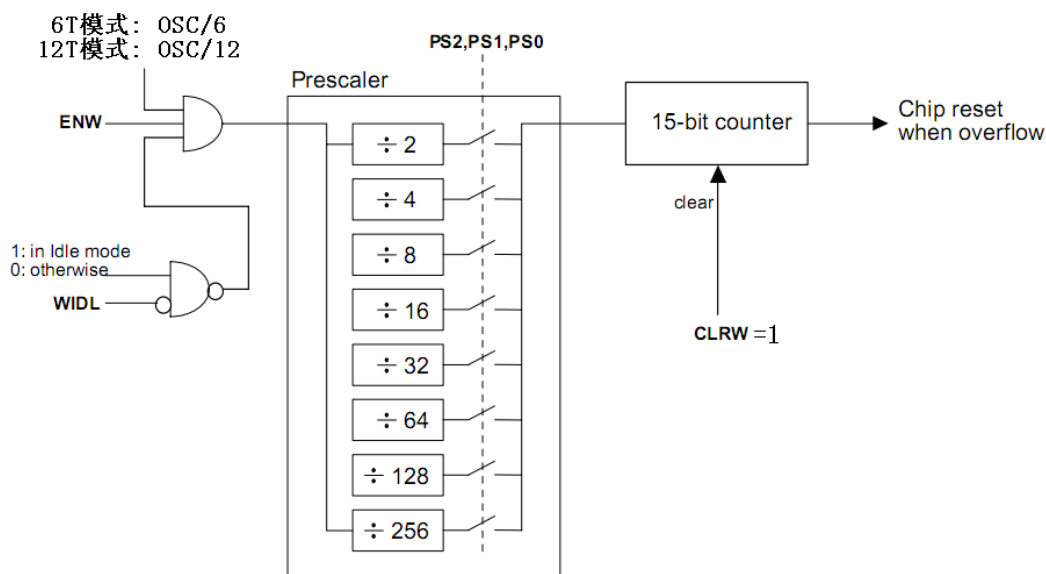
6T模式: OSC/6
12T模式: OSC/12

PS2,PS1,PS0

Prescaler

ENW

1: in Idle mode
0: otherwise

WIDL

$\div$ 2
$\div$ 4
$\div$ 8
$\div$ 16
$\div$ 32
$\div$ 64
$\div$ 128
$\div$ 256

15-bit counter

Chip reset
when overflow

clear

CLRW =1